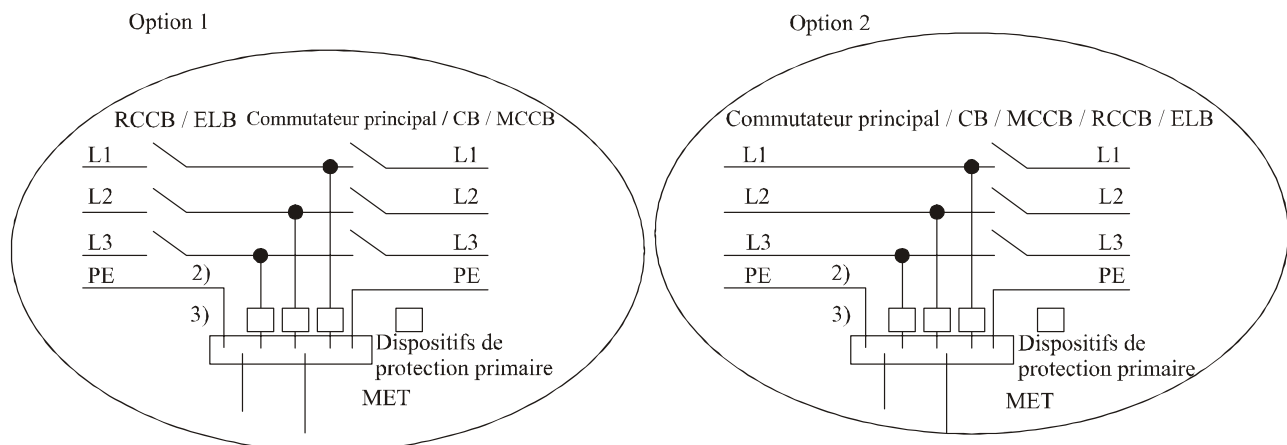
Option 1

RCCB / ELB Commutateur principal / CB / MCCB

L1
L1
L2
L2
L3
L3
PE
2)
PE
3)

Dispositifs de protection primaire

MET

Option 2

Commutateur principal / CB / MCCB / RCCB / ELB

L1
L1
L2
L2
L3
L3
PE
2)
PE
3)

Dispositifs de protection primaire

MET